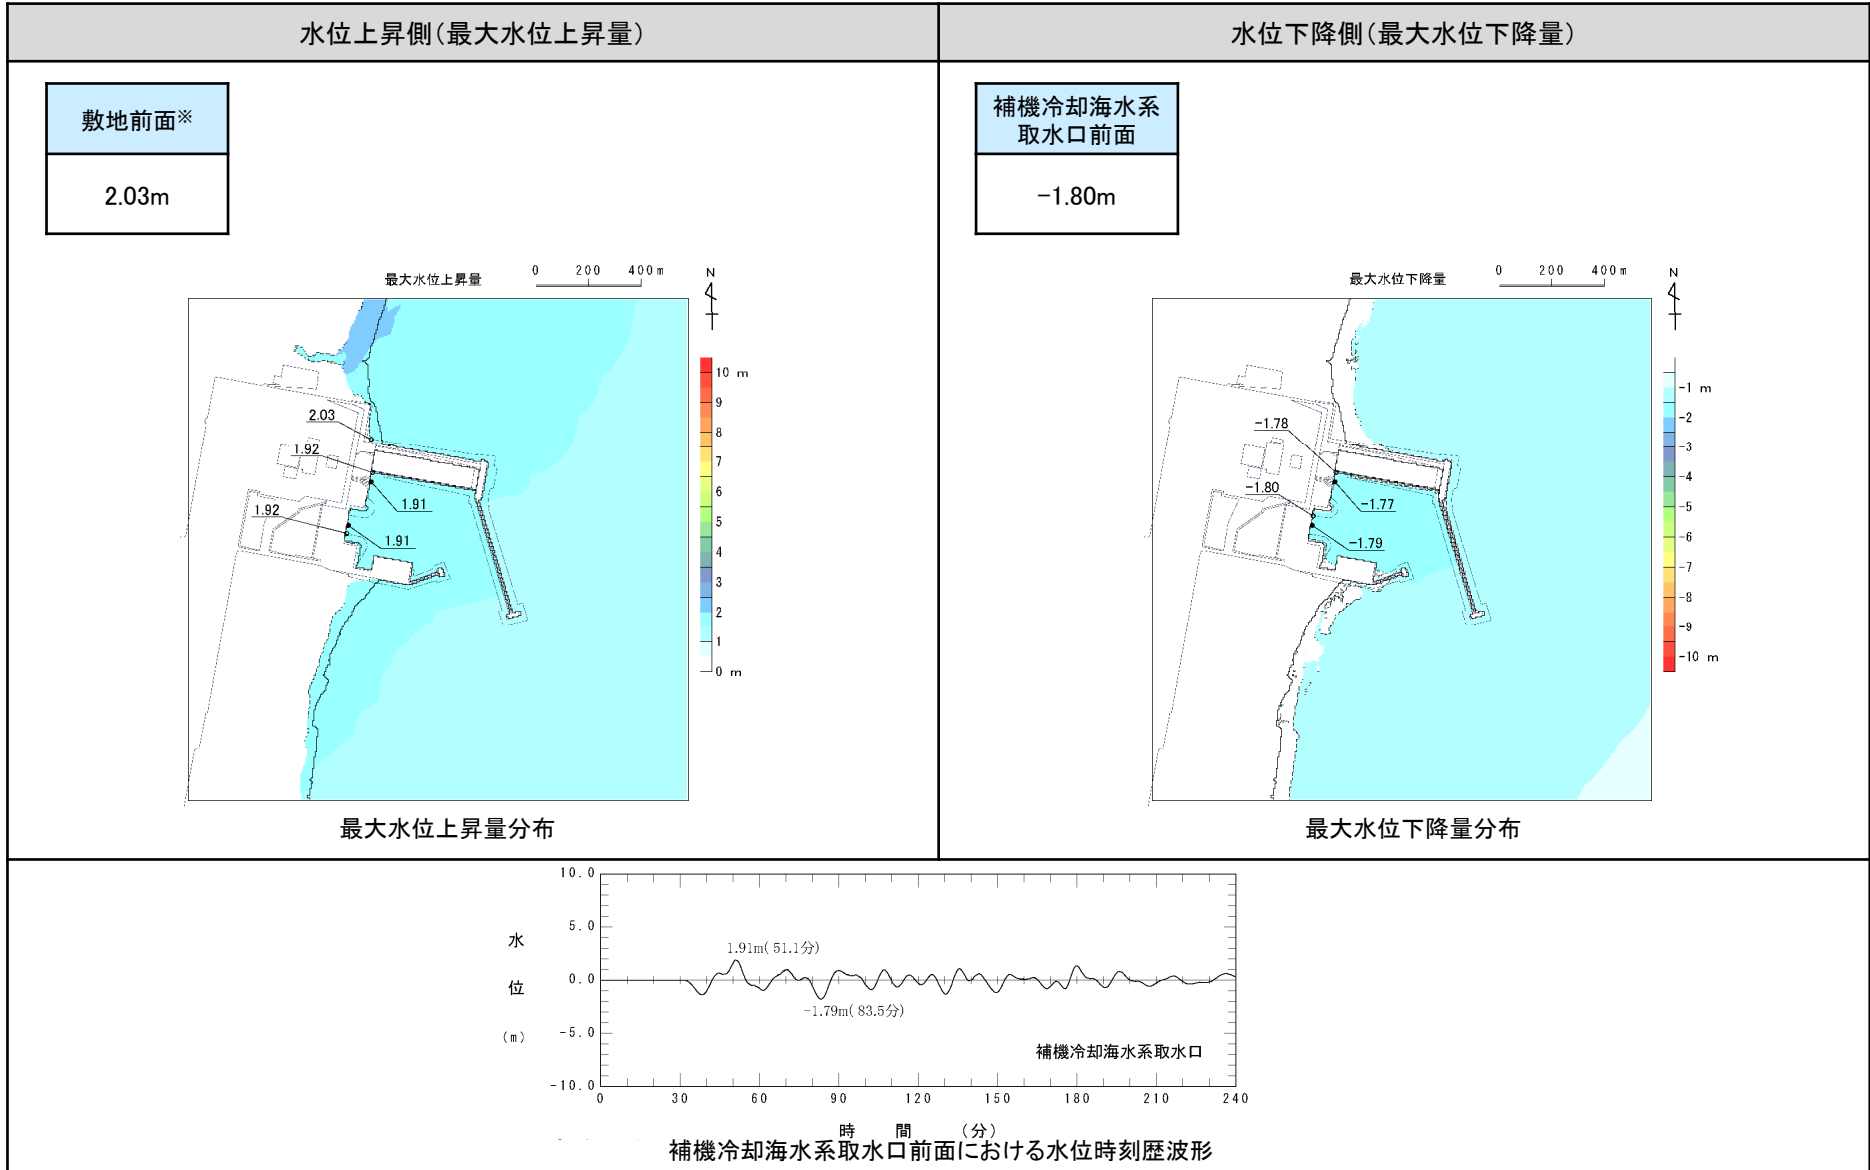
| 水位上昇側(最大水位上昇量) | 水位下降側(最大水位下降量) |
|---|---|
| 敷地前面※ 2.03m | 補機冷却海水系取水口前面 -1.80m |

最大水位上昇量

0 200 400m

N

2.03
1.92
1.91
1.92
1.91

10 m
9
8
7
6
5
4
3
2
1
0 m

最大水位上昇量分布

最大水位下降量

0 200 400m

N

-1.78
-1.77
-1.80
-1.79

-1 m
-2
-3
-4
-5
-6
-7
-8
-9
-10 m

最大水位下降量分布

10.0
5.0
0.0
-5.0
-10.0

水
位
(m)

1.91m(51.1分)
-1.79m(83.5分)

補機冷却海水系取水口

0 30 60 90 120 150 180 210 240

時 間 (分)

補機冷却海水系取水口前面における水位時刻歴波形